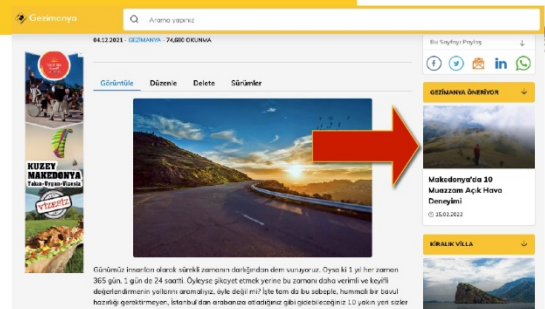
Gezimanya

Arama yapınız

04.12.2021 - GEZIMANYA - 74,680 OKUNMA

Görüntüle | Düzenle | Delete | Sürümler

KUZEY MAKEDONYA
Yakup-Üsküp-Ohrid

Günümüz insanları olarak sürekli zamanın darlığından dem vuruyoruz. Oysa ki 1 yıl her zaman 365 gün, 1 gün de 24 saatti. Öykeye şikayet etmek yerine bu zamanı daha verimli ve keyifli değerlendirmenin yollarını aramalıyız, öyle değil mi? İşte tam da bu sebeple, hummalı bir bavul hazırlığı gerektirmeyen, İstanbul'dan arabanıza atladığınız gibi gidebileceğiniz 10 yakın yeri sizler

Bu Sayfayı Paylaş

GEZİMANYA ÖNERİYOR

Makedonya'da 10 Muazzam Açık Hava Deneyimi

15.01.2022

KİRALIK VİLLA